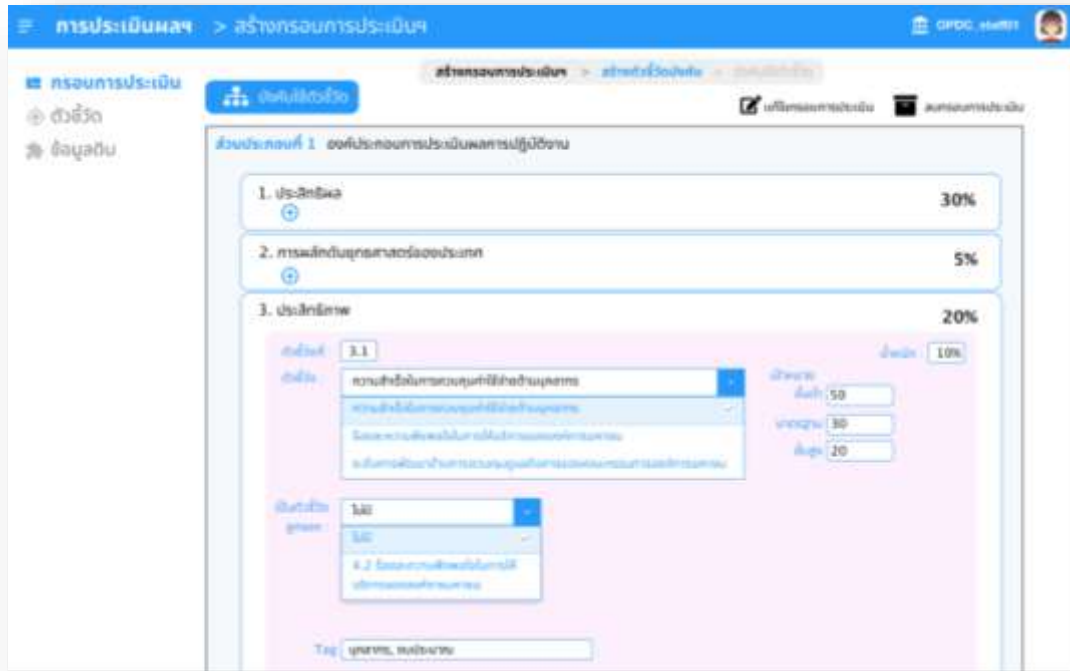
การประเมินผลฯ > สร้างกรอบการประเมินฯ

OPDC_staff01

กรอบการประเมิน
ตัวชี้วัด
ข้อมูลดิบ

องค์ประกอบตัวชี้วัด

สร้างกรอบการประเมินฯ > สร้างตัวชี้วัดบุคคล > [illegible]

แก้ไขกรอบการประเมิน
ลบกรอบการประเมิน

ส่วนประกอบที่ 1 องค์ประกอบการประเมินผลการปฏิบัติงาน

1. ประสิทธิผล
30%

2. การผลักดันยุทธศาสตร์ของประเทศ
5%

3. ประสิทธิภาพ
20%

ตัวชี้วัดที่ 3.1
น้ำหนัก 10%

ตัวชี้วัด ความสำเร็จในการควบคุมค่าใช้จ่ายด้านบุคลากร
ความสำเร็จในการควบคุมค่าใช้จ่ายด้านบุคลากร
ร้อยละความสัมพันธ์ในการให้บริการของหน่วยงาน
ระดับการพัฒนาด้านการควบคุมดูแลค่าการของหน่วยงานการบริการ

เป้าหมาย
ขั้นต่ำ 50
มาตรฐาน 30
ขั้นสูง 20

เป็นตัวชี้วัดลูกของ
ไม่มี
ไม่มี
4.2 ร้อยละความสัมพันธ์ในการให้บริการของหน่วยงาน

Tag บุคลากร, งบประมาณ